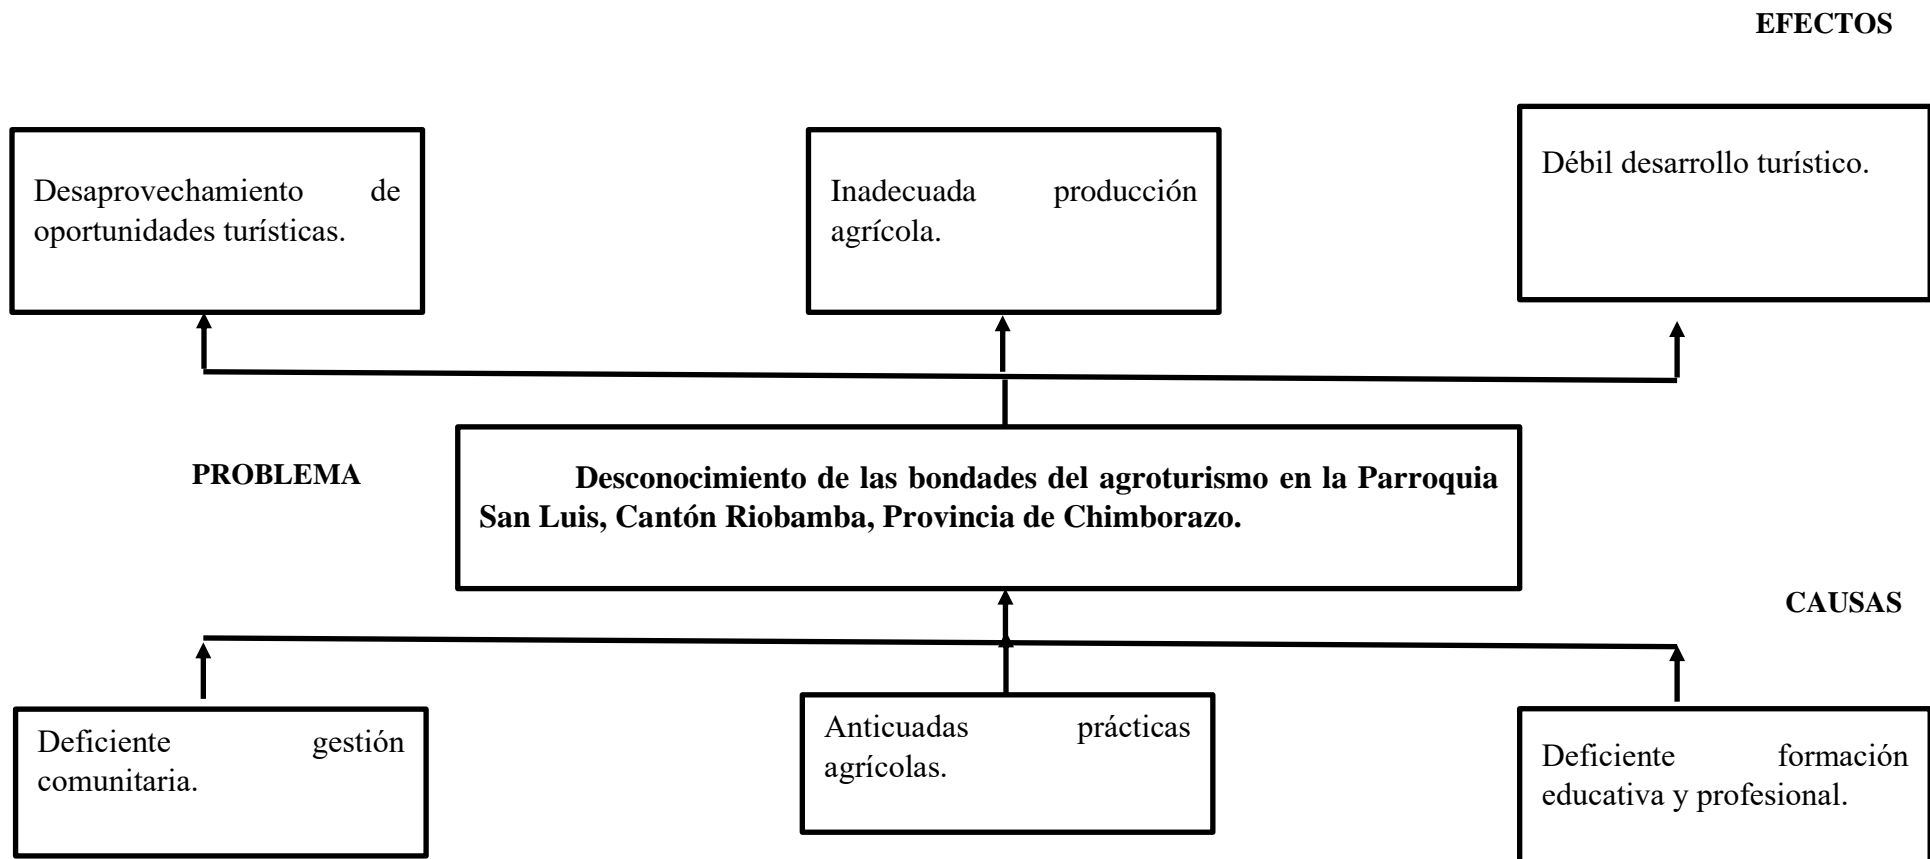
EFECTOS

Desaprovechamiento de oportunidades turísticas.

Inadecuada producción agrícola.

Débil desarrollo turístico.

PROBLEMA

Desconocimiento de las bondades del agroturismo en la Parroquia San Luis, Cantón Riobamba, Provincia de Chimborazo.

CAUSAS

Deficiente gestión comunitaria.

Anticuadas prácticas agrícolas.

Deficiente formación educativa y profesional.